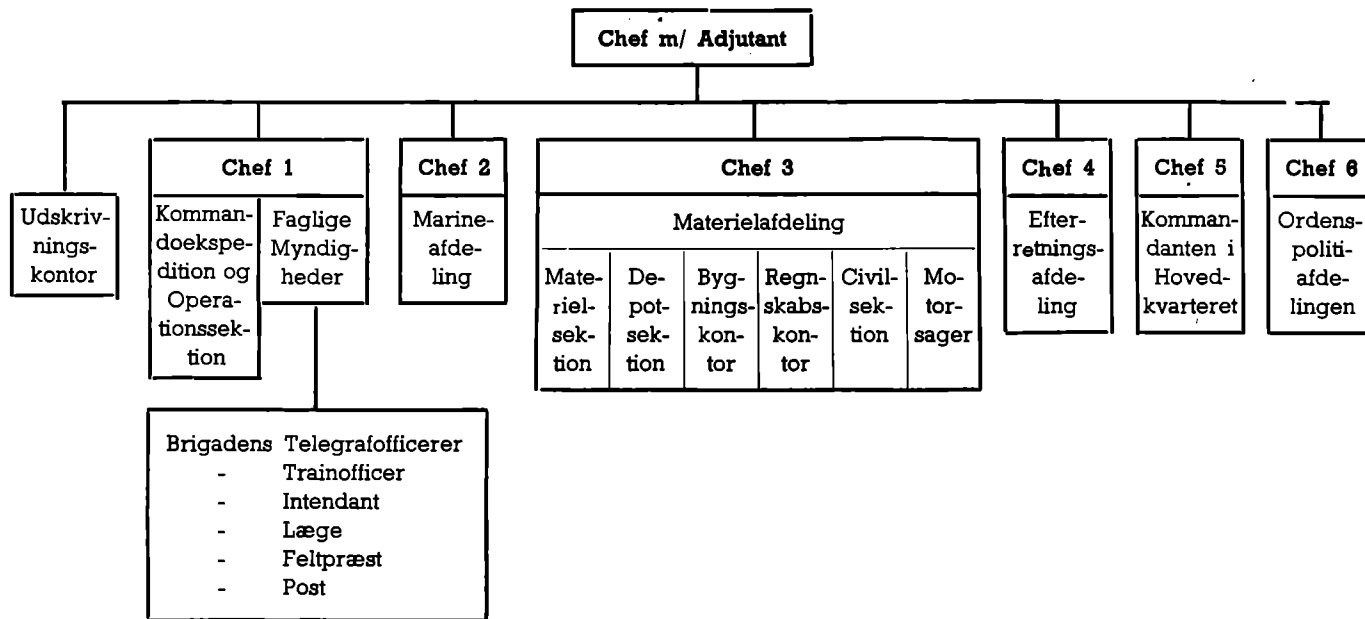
Chef m/ Adjutant

Udskrivningskontor

Chef 1

Kommandoekspedition og Operationssektion

Faglige Myndigheder

Brigadens Telegrafofficerer
- Trainofficer
- Intendant
- Læge
- Feltpræst
- Post

Chef 2

Marineafdeling

Chef 3

Materielafdeling

Materielsektion

Depotsektion

Bygningskontor

Regnskabskontor

Civilsektion

Motorsager

Chef 4

Efterretningsafdeling

Chef 5

Kommandanten i Hovedkvarteret

Chef 6

Ordenspolitiafdelingen